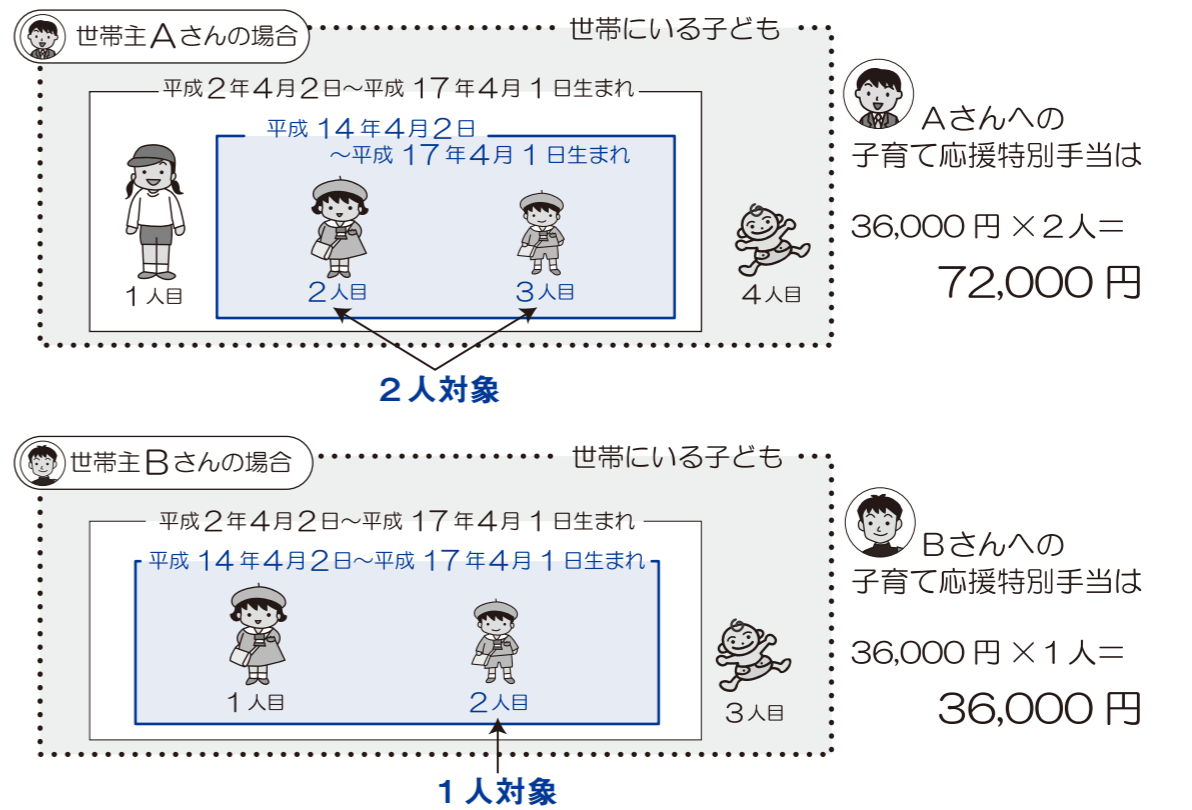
世帯主Aさんの場合

世帯にいる子ども

平成2年4月2日～平成17年4月1日生まれ

平成14年4月2日
～平成17年4月1日生まれ

1人目

2人目

3人目

4人目

2人対象

Aさんへの
子育て応援特別手当は

36,000円×2人＝
72,000円

世帯主Bさんの場合

世帯にいる子ども

平成2年4月2日～平成17年4月1日生まれ

平成14年4月2日～平成17年4月1日生まれ

1人目

2人目

3人目

1人対象

Bさんへの
子育て応援特別手当は

36,000円×1人＝
36,000円